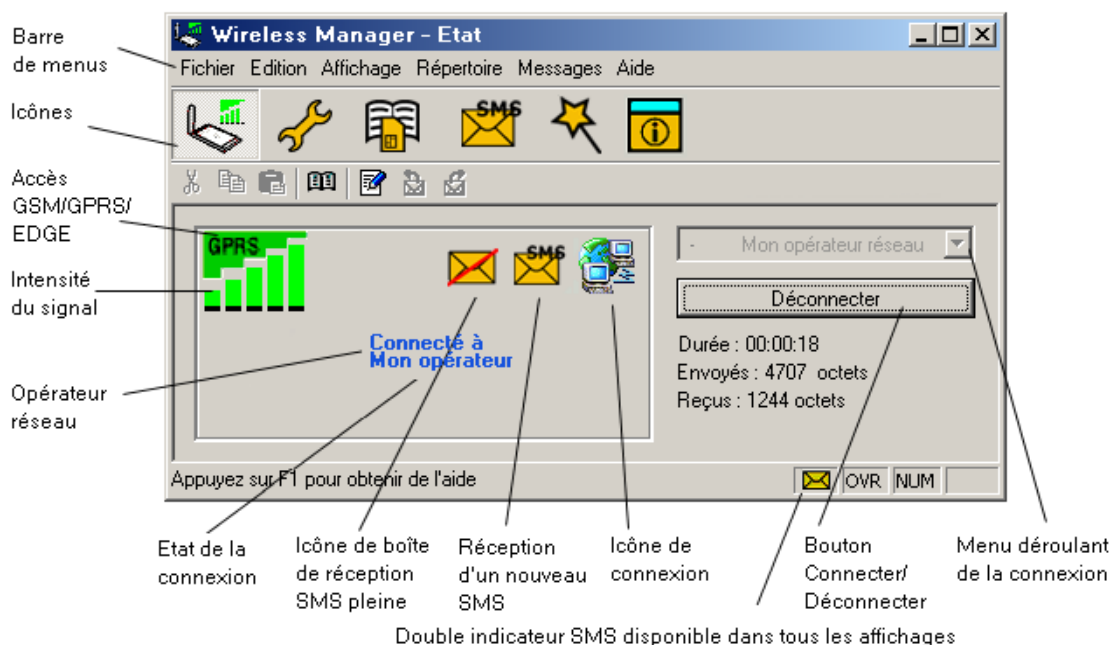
Barre de menus

Icônes

Accès GSM/GPRS/ EDGE

Intensité du signal

Opérateur réseau

Wireless Manager - Etat

Fichier Edition Affichage Répertoire Messages Aide

SMS

GPRS

SMS

Connecté à Mon opérateur

- Mon opérateur réseau

Déconnecter

Durée : 00:00:18

Envoyés : 4707 octets

Reçus : 1244 octets

Appuyez sur F1 pour obtenir de l'aide

OVR NUM

Etat de la connexion

Icône de boîte de réception SMS pleine

Réception d'un nouveau SMS

Icône de connexion

Bouton Connecter/ Déconnecter

Menu déroulant de la connexion

Double indicateur SMS disponible dans tous les affichages